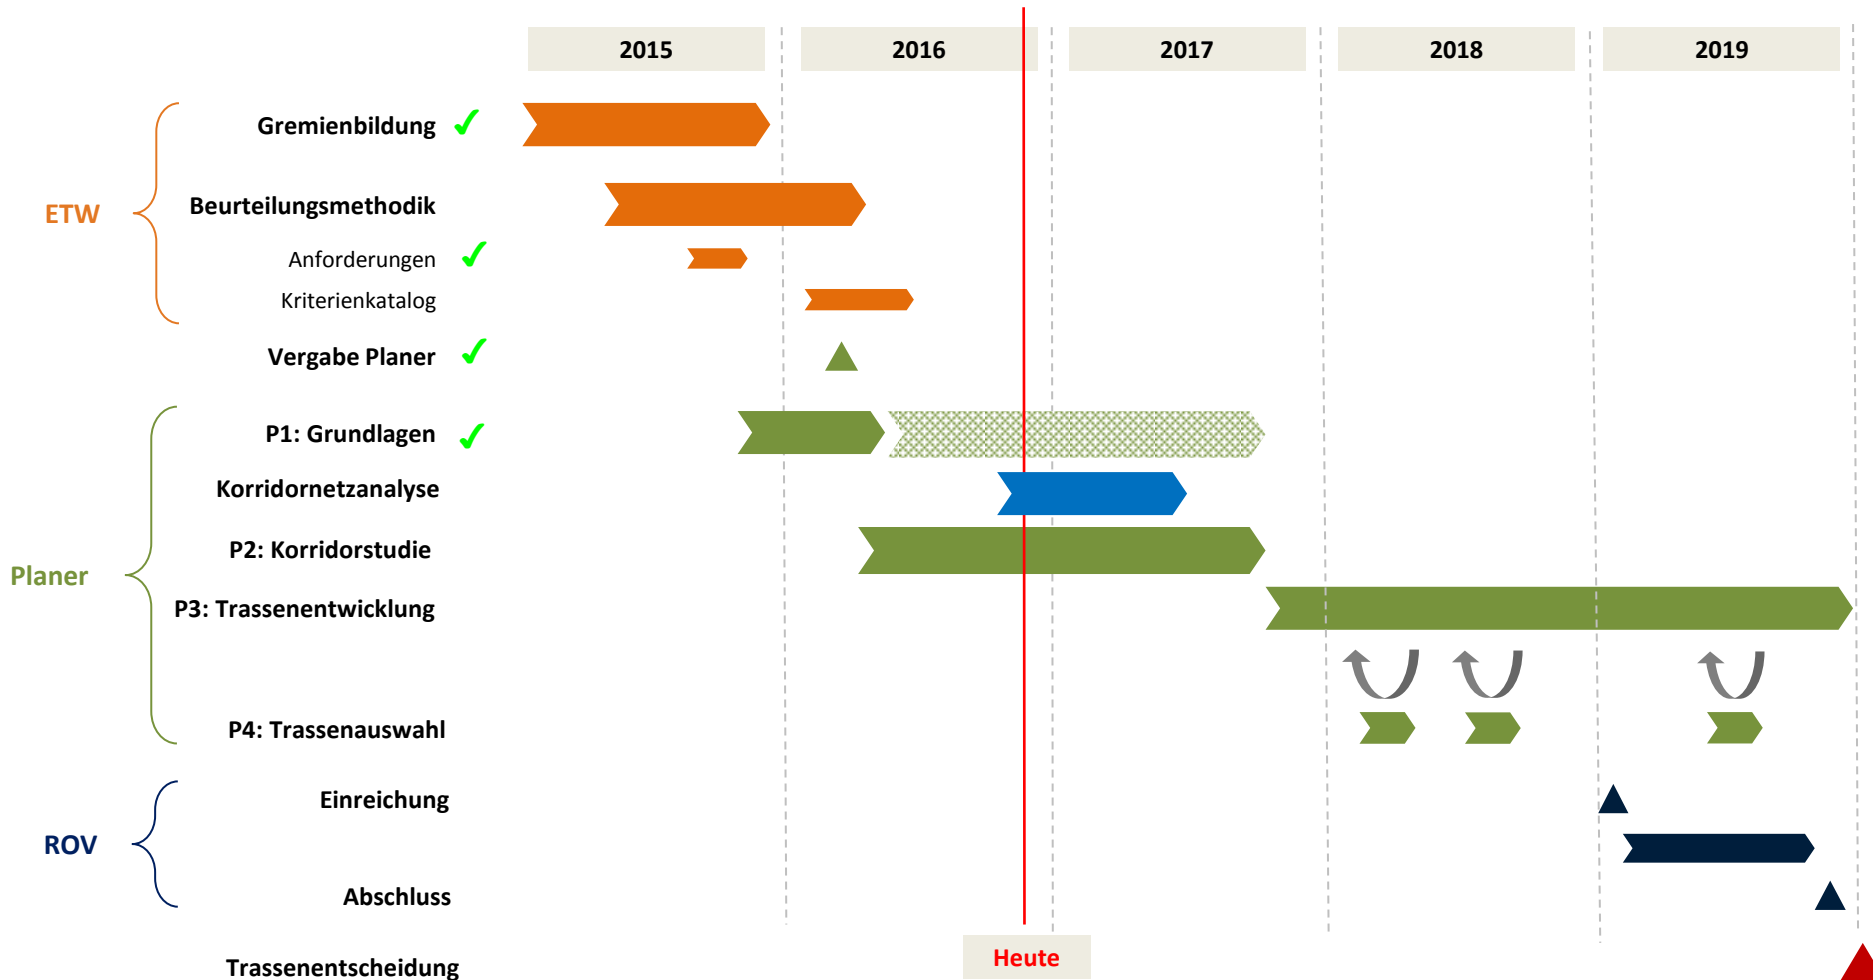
2015
2016
2017
2018
2019

ETW
Gremienbildung ✓
Beurteilungsmethodik
Anforderungen ✓
Kriterienkatalog
Vergabe Planer ✓

Planer
P1: Grundlagen ✓
Korridornetzanalyse
P2: Korridorstudie
P3: Trassenentwicklung
P4: Trassenauswahl

ROV
Einreichung
Abschluss

Trassenentscheidung

Heute